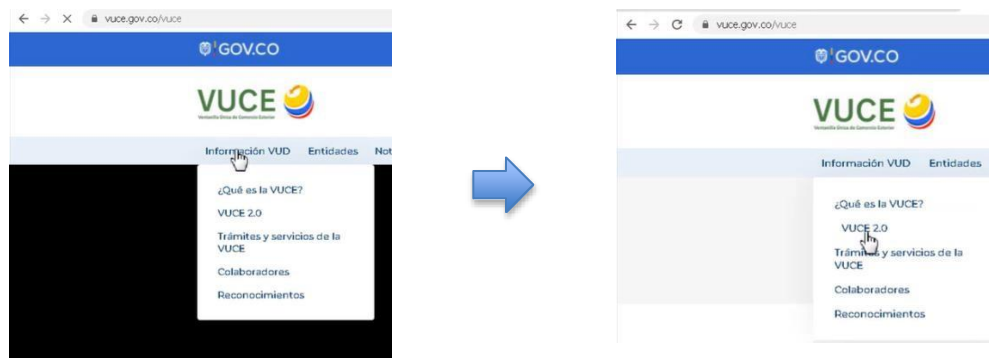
vuce.gov.co/vuce

GOV.CO

VUCE

Ventanilla Única de Comercio Exterior

Información VUD Entidades Not

¿Qué es la VUCE?

VUCE 2.0

Trámites y servicios de la VUCE

Colaboradores

Reconocimientos

vuce.gov.co/vuce

GOV.CO

VUCE

Ventanilla Única de Comercio Exterior

Información VUD Entidades

¿Qué es la VUCE?

VUCE 2.0

Trámites y servicios de la VUCE

Colaboradores

Reconocimientos